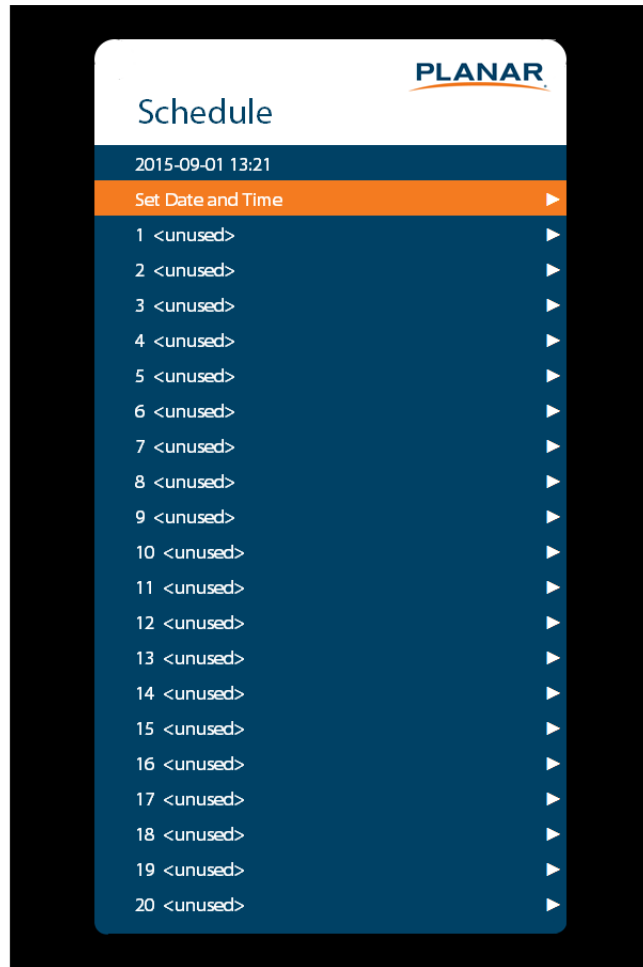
PLANAR

Schedule

2015-09-01 13:21

Set Date and Time ▶

1 <unused> ▶

2 <unused> ▶

3 <unused> ▶

4 <unused> ▶

5 <unused> ▶

6 <unused> ▶

7 <unused> ▶

8 <unused> ▶

9 <unused> ▶

10 <unused> ▶

11 <unused> ▶

12 <unused> ▶

13 <unused> ▶

14 <unused> ▶

15 <unused> ▶

16 <unused> ▶

17 <unused> ▶

18 <unused> ▶

19 <unused> ▶

20 <unused> ▶